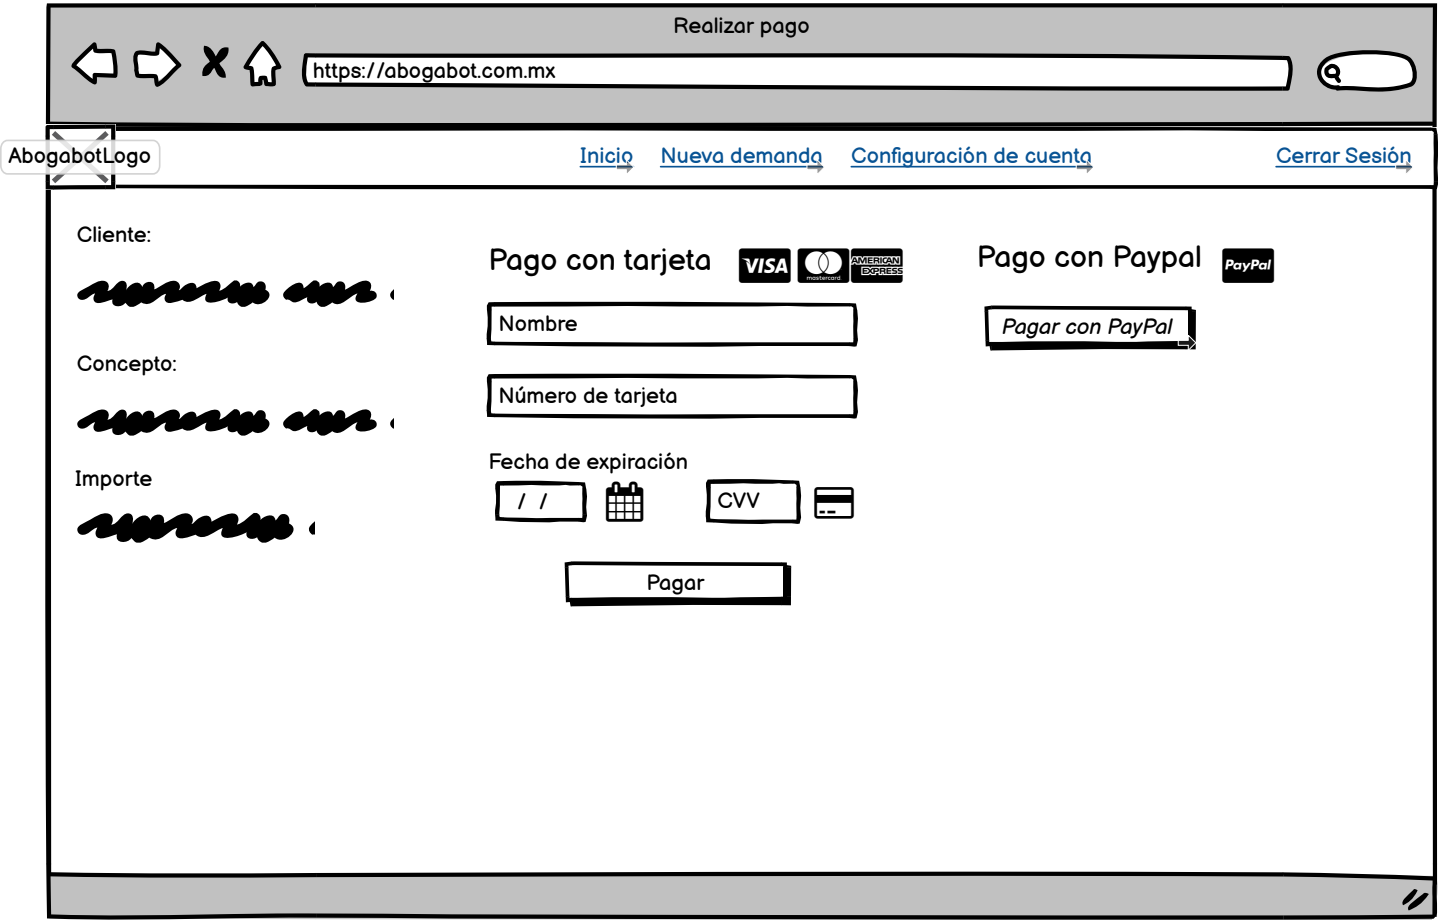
Realizar pago

https://abogabot.com.mx

AbogabotLogo

Inicio Nueva demanda Configuración de cuenta Cerrar Sesión

Cliente:

Concepto:

Importe

Pago con tarjeta VISA mastercard AMERICAN EXPRESS

Nombre

Número de tarjeta

Fecha de expiración

/ /

CVV

Pagar

Pago con Paypal PayPal

Pagar con PayPal